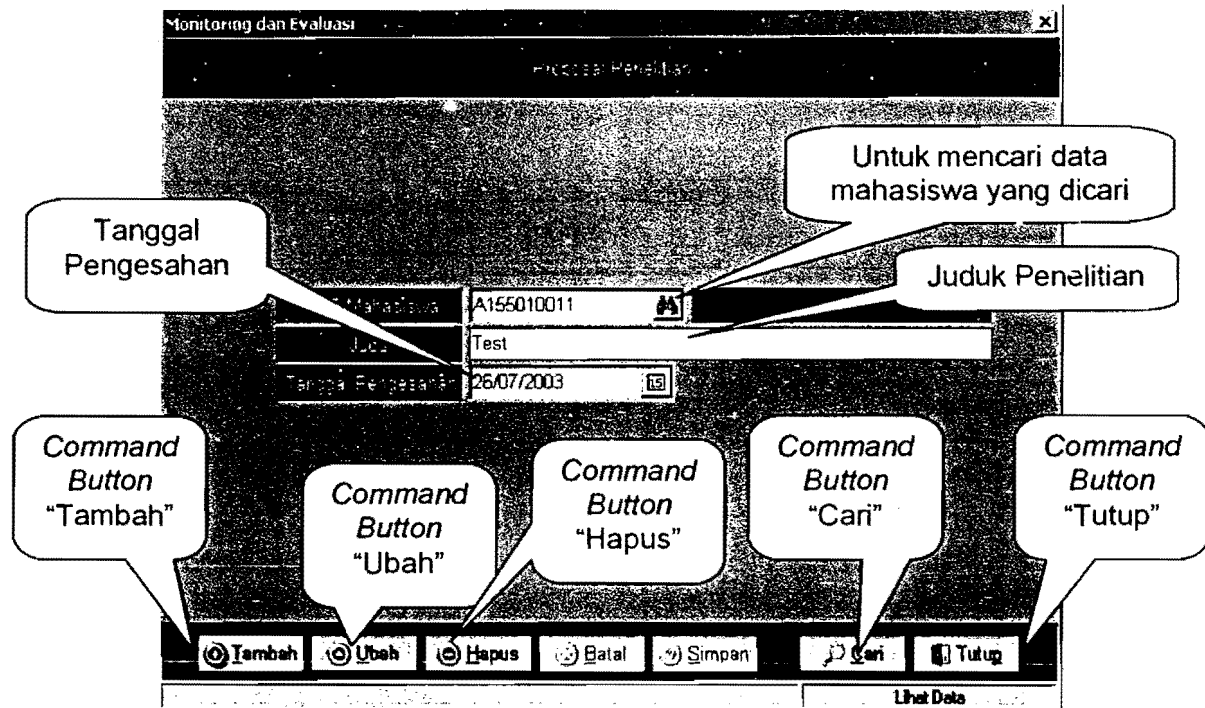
Monitoring dan Evaluasi

Proposal Penelitian

Untuk mencari data mahasiswa yang dicari

Tanggal Pengesahan

Judul Penelitian

Mahasiswa A155010011

Judul Test

Tanggal Pengesahan 26/07/2003

*Command Button* "Tambah"

*Command Button* "Ubah"

*Command Button* "Hapus"

*Command Button* "Cari"

*Command Button* "Tutup"

Tambah Ubah Hapus Batal Simpan Cari Tutup

Lihat Data